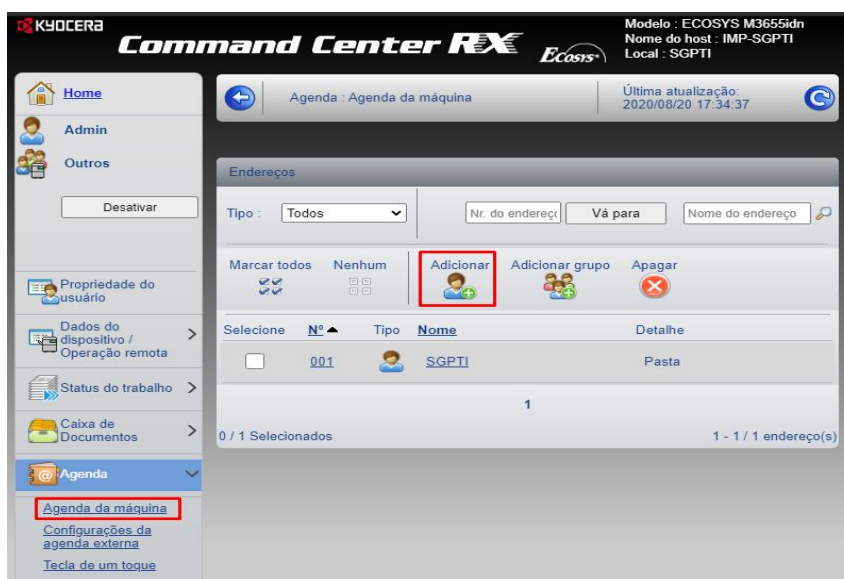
KYOCERA
Command Center RX
Ecosys
Modelo : ECOSYS M3655idn
Nome do host : IMP-SGPTI
Local : SGPTI

Home
Admin
Outros
Desativar

Propriedade do usuário
Dados do dispositivo / Operação remota
Status do trabalho
Caixa de Documentos
Agenda
Agenda da máquina
Configurações da agenda externa
Tecla de um toque

Agenda : Agenda da máquina
Última atualização: 2020/08/20 17:34:37

Endereços
Tipo : Todos
Nr. do endereço
Vá para
Nome do endereço

Marcar todos
Nenhum
Adicionar
Adicionar grupo
Apagar

| Selecione | Nº ▲ | Tipo | Nome | Detalhe |
|---|---|---|---|---|
| | 001 | | SGPTI | Pasta |

1
0 / 1 Selecionados
1 - 1 / 1 endereço(s)